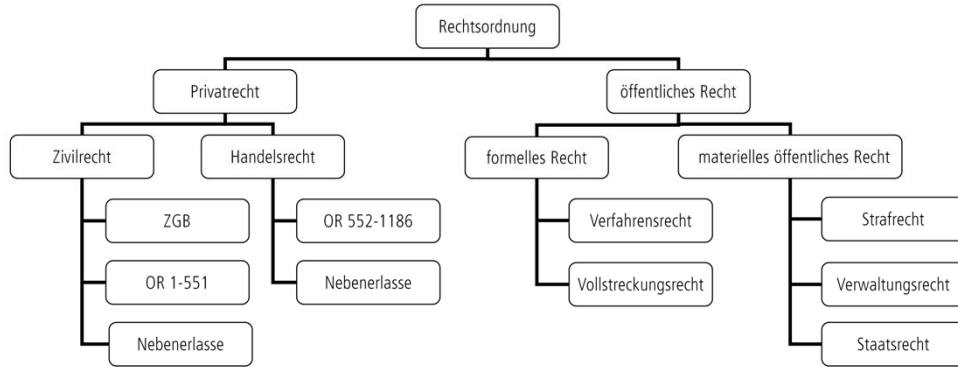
Rechtsordnung

Privatrecht

öffentliches Recht

Zivilrecht

Handelsrecht

formelles Recht

materielles öffentliches Recht

ZGB

OR 1-551

Nebenerlasse

OR 552-1186

Nebenerlasse

Verfahrensrecht

Vollstreckungsrecht

Strafrecht

Verwaltungsrecht

Staatsrecht